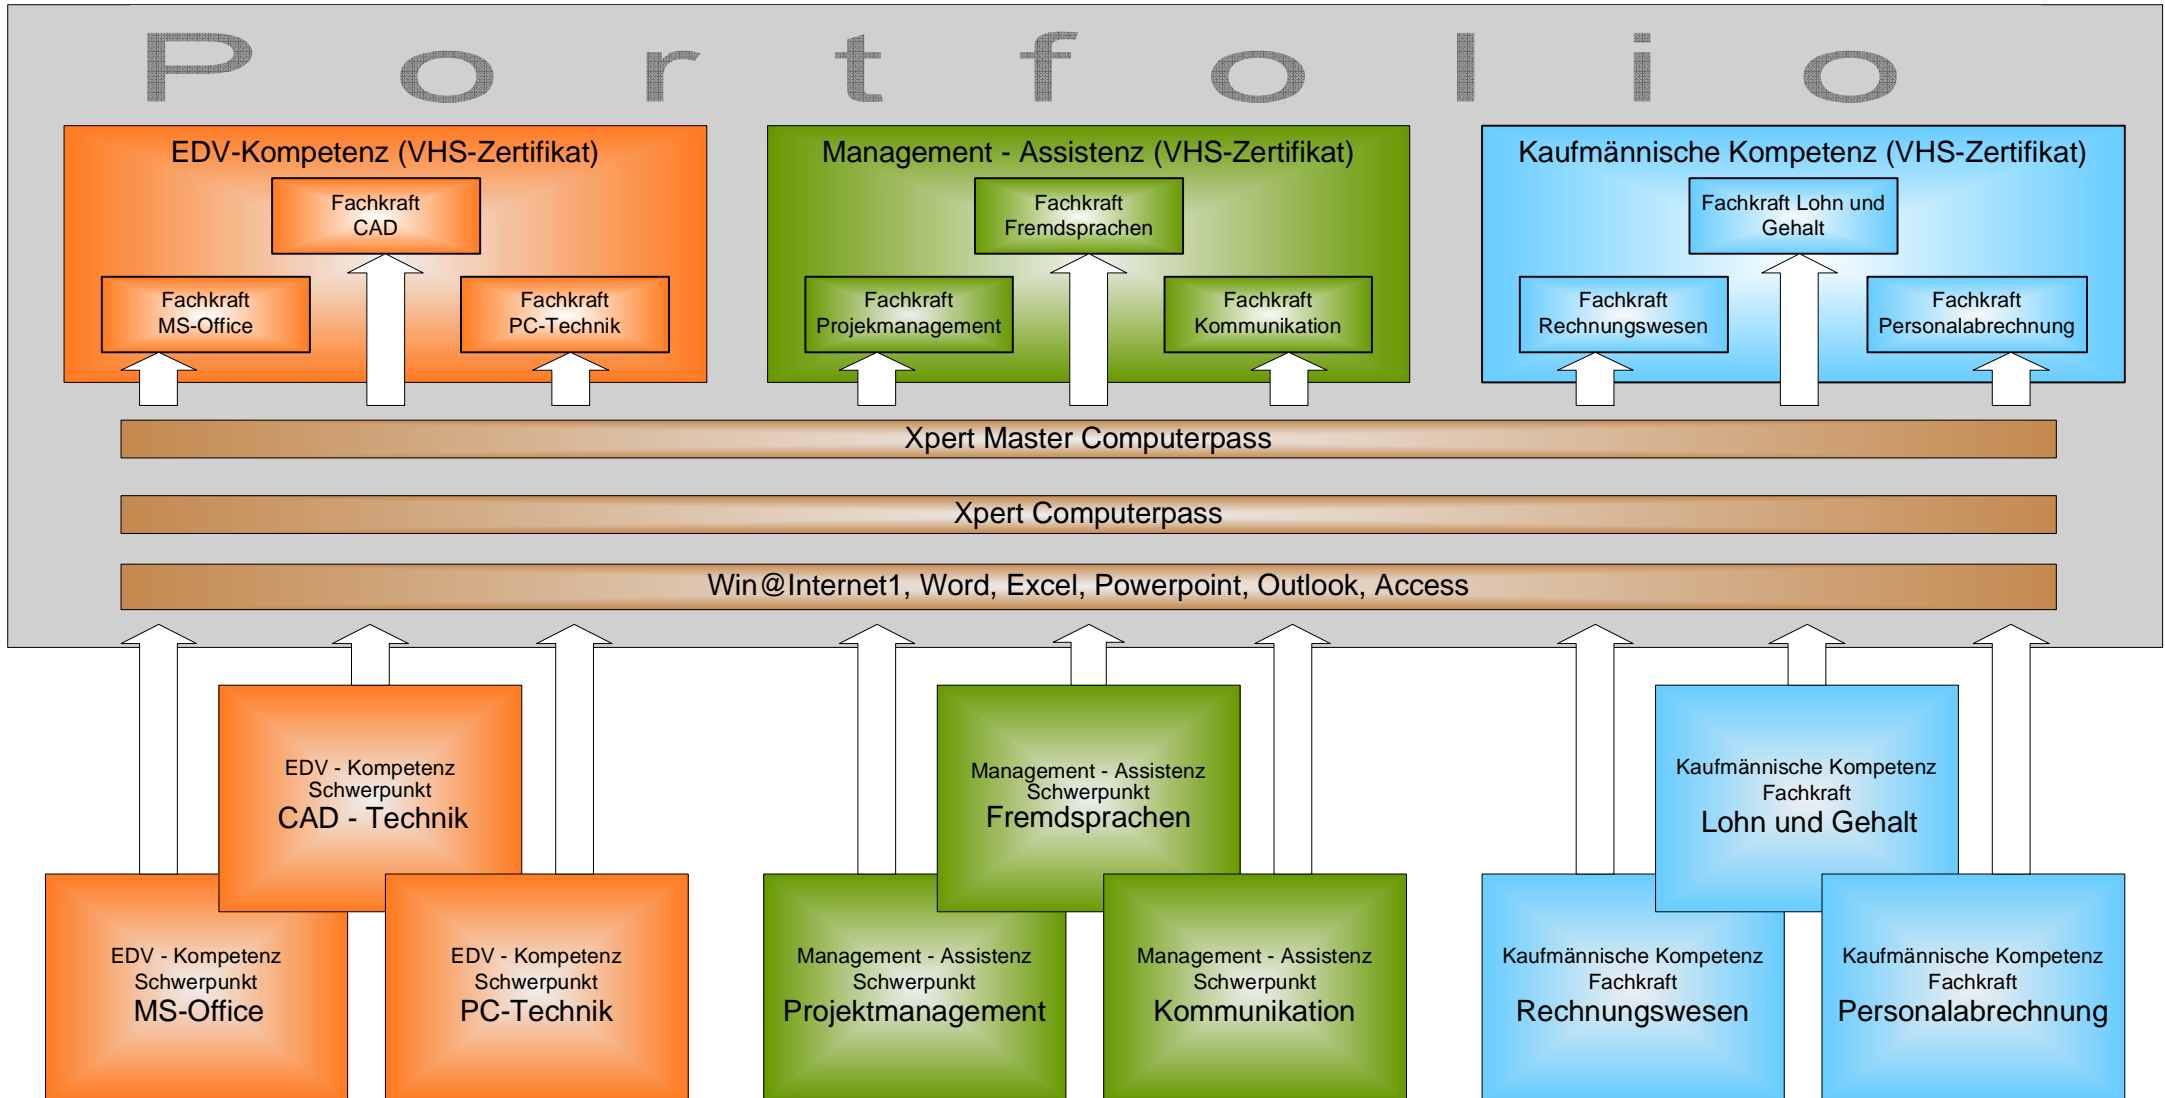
Portfolio

EDV-Kompetenz (VHS-Zertifikat)

Fachkraft CAD

Fachkraft MS-Office

Fachkraft PC-Technik

Management - Assistenz (VHS-Zertifikat)

Fachkraft Fremdsprachen

Fachkraft Projekmanagement

Fachkraft Kommunikation

Kaufmännische Kompetenz (VHS-Zertifikat)

Fachkraft Lohn und Gehalt

Fachkraft Rechnungswesen

Fachkraft Personalabrechnung

Xpert Master Computerpass

Xpert Computerpass

Win@Internet1, Word, Excel, Powerpoint, Outlook, Access

EDV - Kompetenz Schwerpunkt CAD - Technik

Management - Assistenz Schwerpunkt Fremdsprachen

Kaufmännische Kompetenz Fachkraft Lohn und Gehalt

EDV - Kompetenz Schwerpunkt MS-Office

EDV - Kompetenz Schwerpunkt PC-Technik

Management - Assistenz Schwerpunkt Projektmanagement

Management - Assistenz Schwerpunkt Kommunikation

Kaufmännische Kompetenz Fachkraft Rechnungswesen

Kaufmännische Kompetenz Fachkraft Personalabrechnung